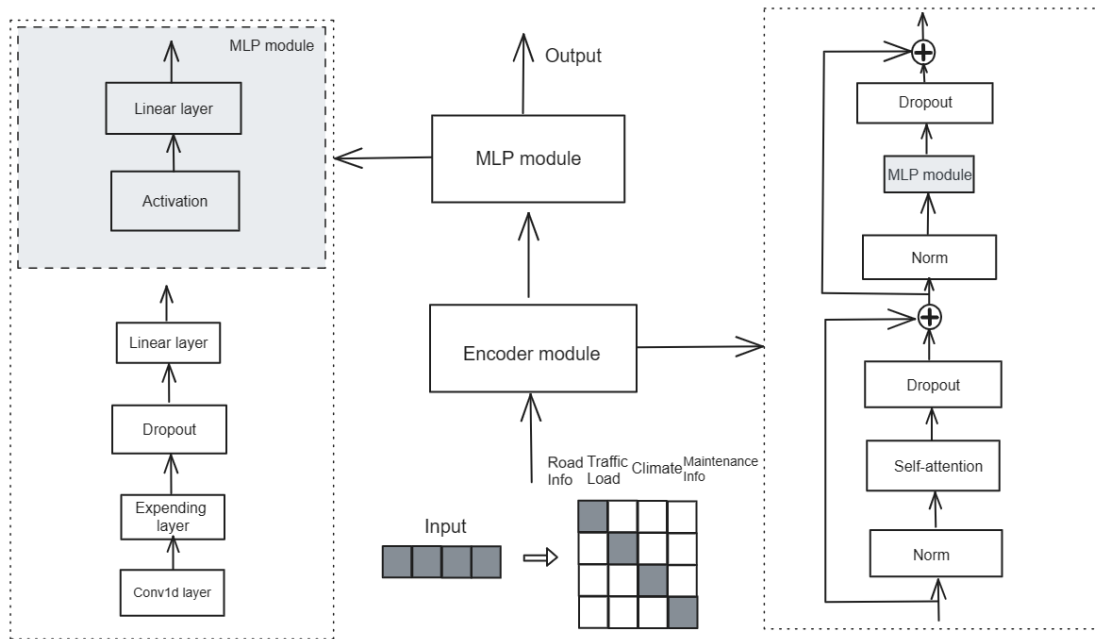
MLP module

Linear layer

Activation

Linear layer

Dropout

Expending layer

Conv1d layer

Output

MLP module

Encoder module

Road Info

Traffic Load

Climate

Maintenance Info

Input

Dropout

MLP module

Norm

Dropout

Self-attention

Norm